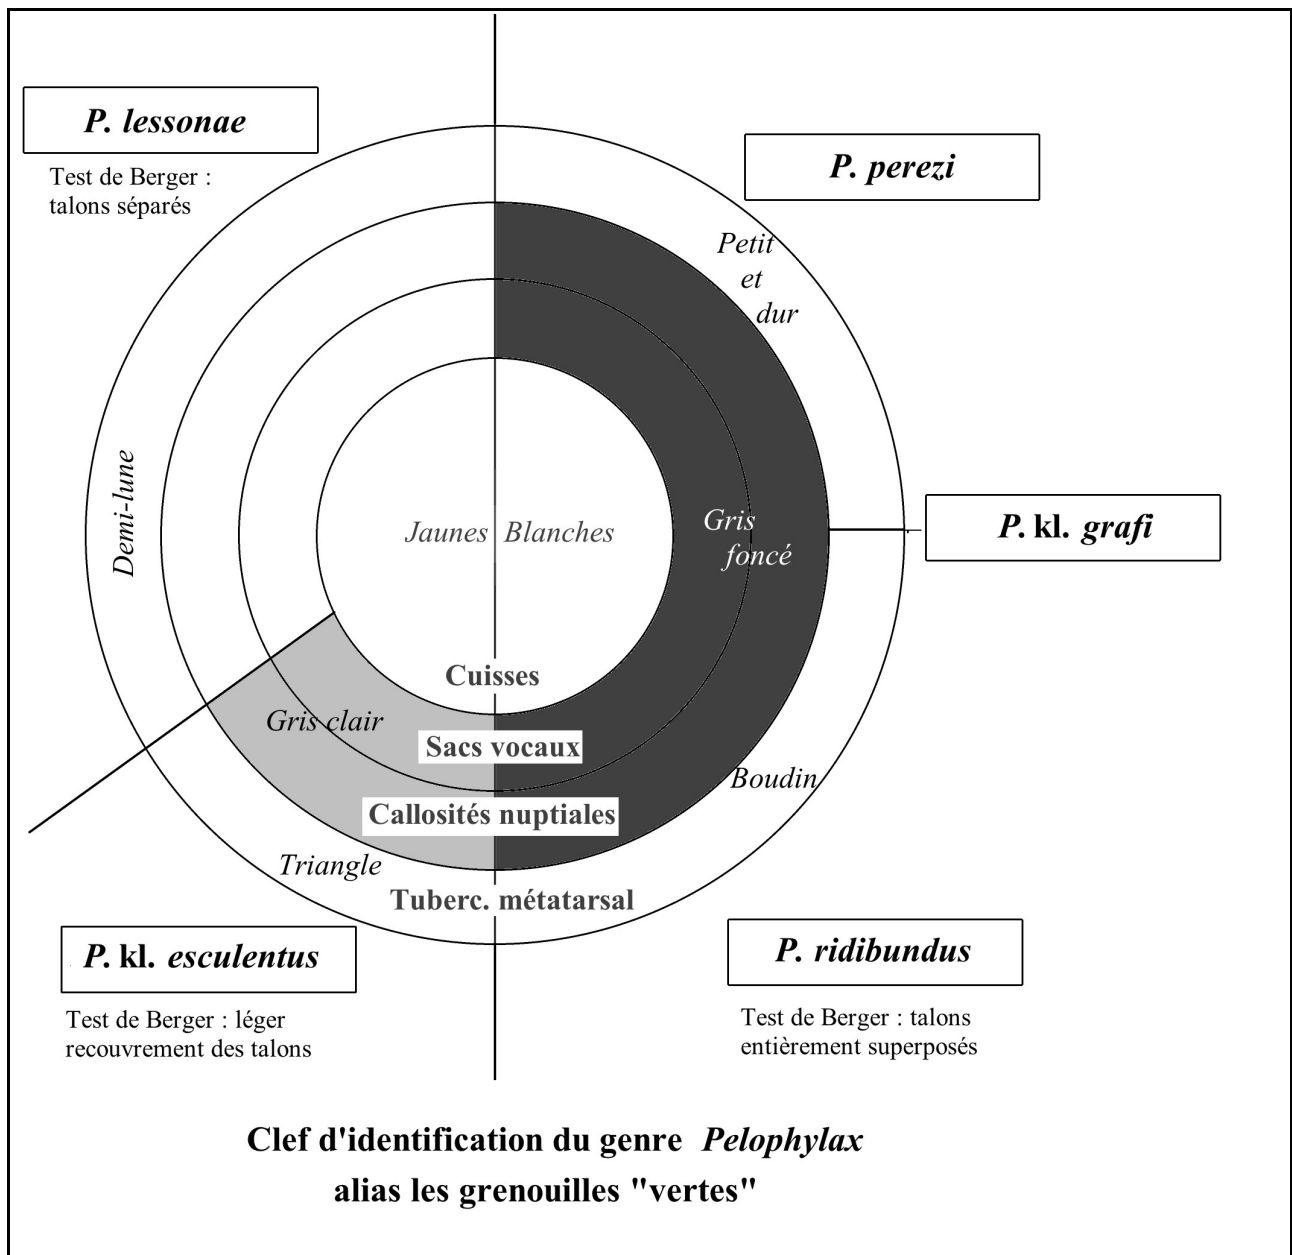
P. lessonae

Test de Berger : talons séparés

P. perezi

Petit et dur

Demi-lune

Jaunes

Blanches

Gris foncé

P. kl. grafi

Cuisses

Gris clair

Sacs vocaux

Boudin

Callosités nuptiales

Triangle

Tuberc. métatarsal

P. kl. esculentus

Test de Berger : léger recouvrement des talons

P. ridibundus

Test de Berger : talons entièrement superposés

Clef d'identification du genre Pelophylax alias les grenouilles "vertes"